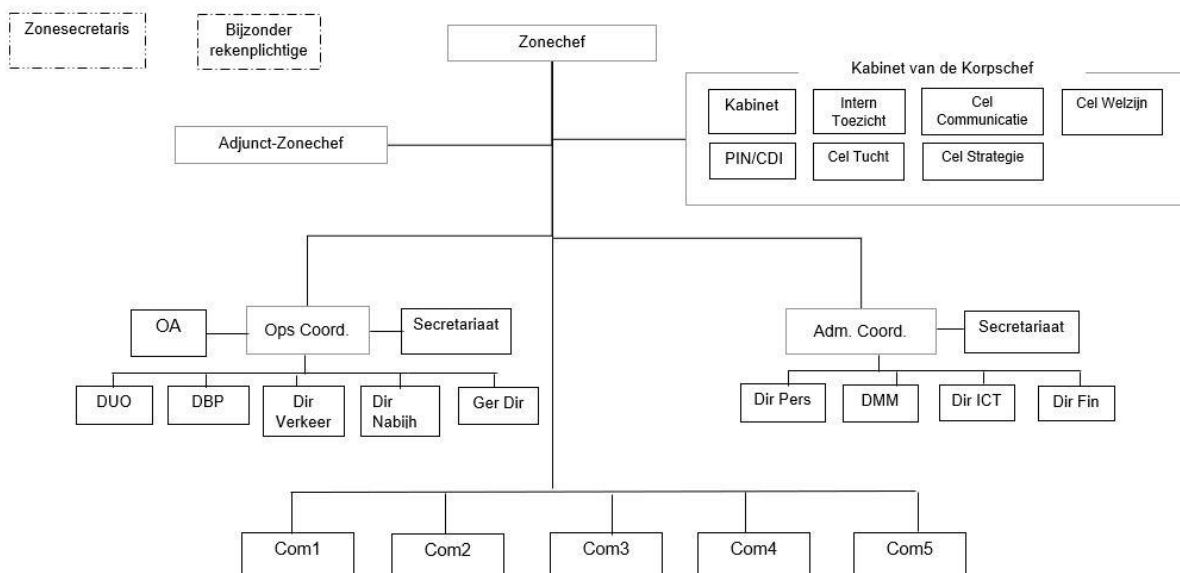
Zonesecretaris

Bijzonder rekenplichtige

Zonechef

Kabinet van de Korpschef

Kabinet

Intern Toezicht

Cel Communicatie

Cel Welzijn

PIN/CDI

Cel Tucht

Cel Strategie

Adjunct-Zonechef

OA

Ops Coord.

Secretariaat

Adm. Coord.

Secretariaat

DUO

DBP

Dir Verkeer

Dir Nabijh

Ger Dir

Dir Pers

DMM

Dir ICT

Dir Fin

Com1

Com2

Com3

Com4

Com5